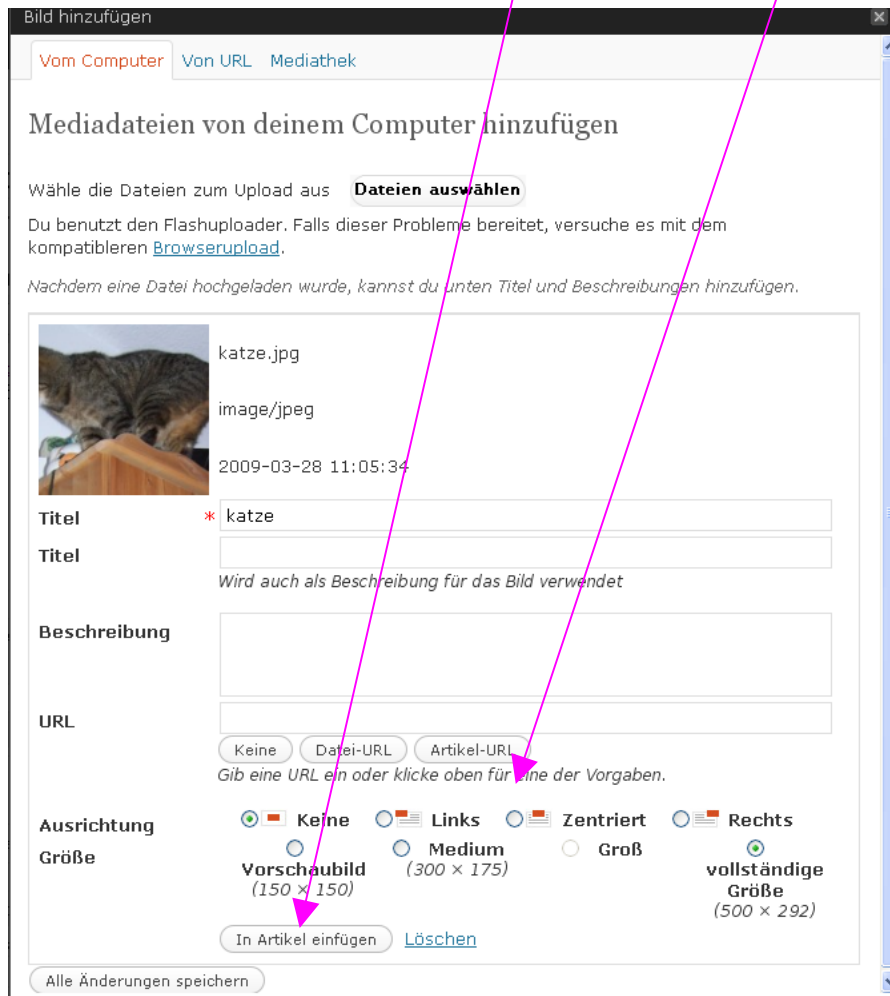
Bild hinzufügen

Vom Computer Von URL Mediathek

Mediadateien von deinem Computer hinzufügen

Wähle die Dateien zum Upload aus Dateien auswählen

Du benutzt den Flashuploader. Falls dieser Probleme bereitet, versuche es mit dem kompatibleren Browserupload.

Nachdem eine Datei hochgeladen wurde, kannst du unten Titel und Beschreibungen hinzufügen.

katze.jpg

image/jpeg

2009-03-28 11:05:34

Titel * katze

Titel

Wird auch als Beschreibung für das Bild verwendet

Beschreibung

URL

Keine Datei-URL Artikel-URL

Gib eine URL ein oder klicke oben für eine der Vorgaben.

Ausrichtung Keine Links Zentriert Rechts

Größe Vorschaubild (150 × 150) Medium (300 × 175) Groß vollständige Größe (500 × 292)

In Artikel einfügen Löschen

Alle Änderungen speichern